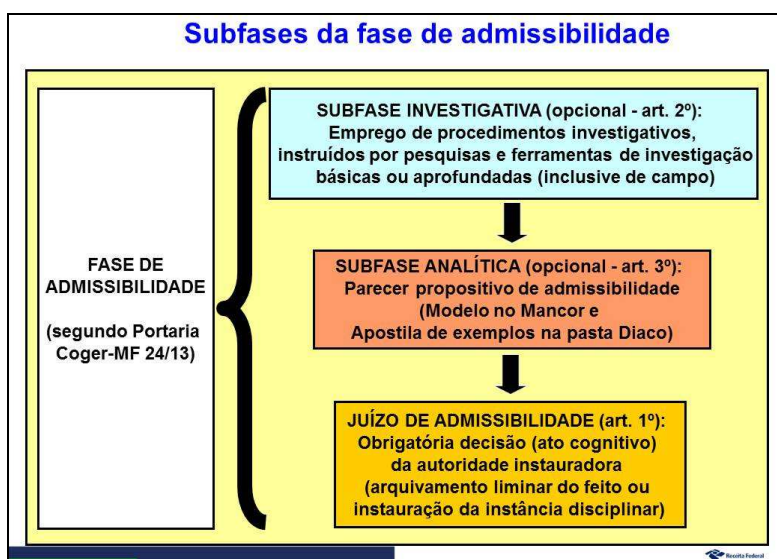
Subfases da fase de admissibilidade

FASE DE ADMISSIBILIDADE

(segundo Portaria Coger-MF 24/13)

SUBFASE INVESTIGATIVA (opcional - art. 2º): Emprego de procedimentos investigativos, instruídos por pesquisas e ferramentas de investigação básicas ou aprofundadas (inclusive de campo)

SUBFASE ANALÍTICA (opcional - art. 3º): Parecer propositivo de admissibilidade (Modelo no Mancor e Apostila de exemplos na pasta Diaco)

JUÍZO DE ADMISSIBILIDADE (art. 1º): Obrigatória decisão (ato cognitivo) da autoridade instauradora (arquivamento liminar do feito ou instauração da instância disciplinar)

Receita Federal